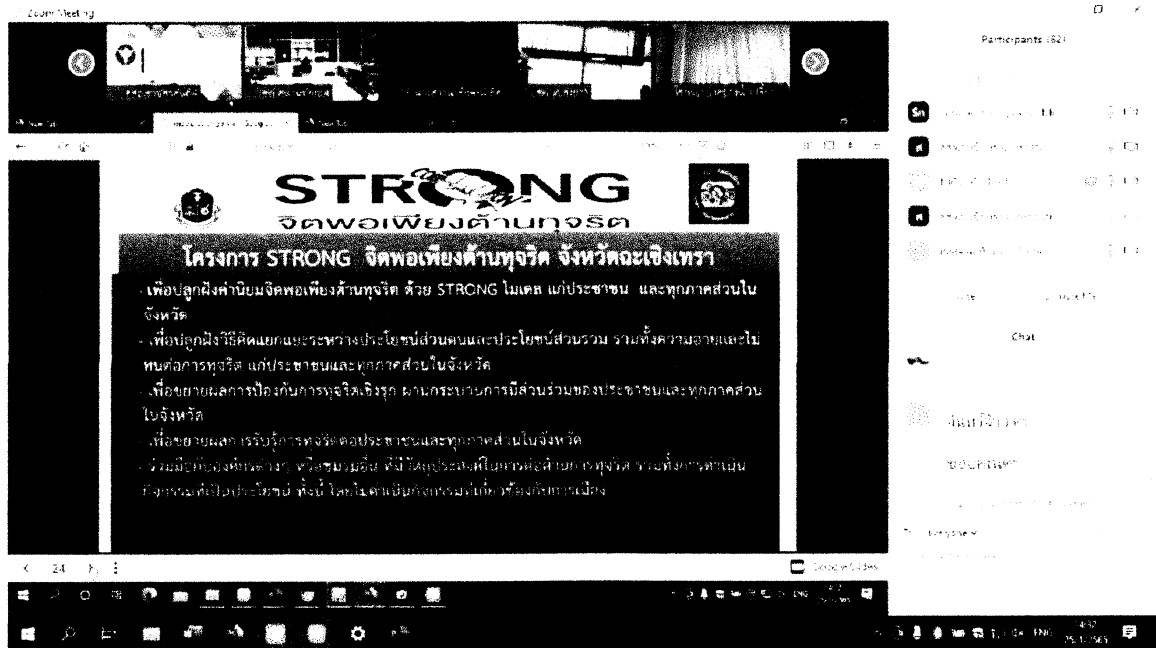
Zoom Meeting

Participants (82)

STRONG
จิตพอเพียงต้านทุจริต

โครงการ STRONG จิตพอเพียงต้านทุจริต จังหวัดฉะเชิงเทรา

- เพื่อปลูกฝังค่านิยมจิตพอเพียงต้านทุจริต ด้วย STRONG โมเดล แก่ประชาชน และทุกภาคส่วนในจังหวัด

- เพื่อปลูกฝังวิธีคิดแยกแยะระหว่างประโยชน์ส่วนตนและประโยชน์ส่วนรวม รวมทั้งความอายและไม่ทนต่อการทุจริต แก่ประชาชนและทุกภาคส่วนในจังหวัด

- เพื่อขยายผลการป้องกันการทุจริตเชิงรุก ผ่านกระบวนการมีส่วนร่วมของประชาชนและทุกภาคส่วนในจังหวัด

- เพื่อขยายผลการรับรู้การทุจริตต่อประชาชนและทุกภาคส่วนในจังหวัด

- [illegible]

Chat

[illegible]

Everyone

24

Google Slides

ENG